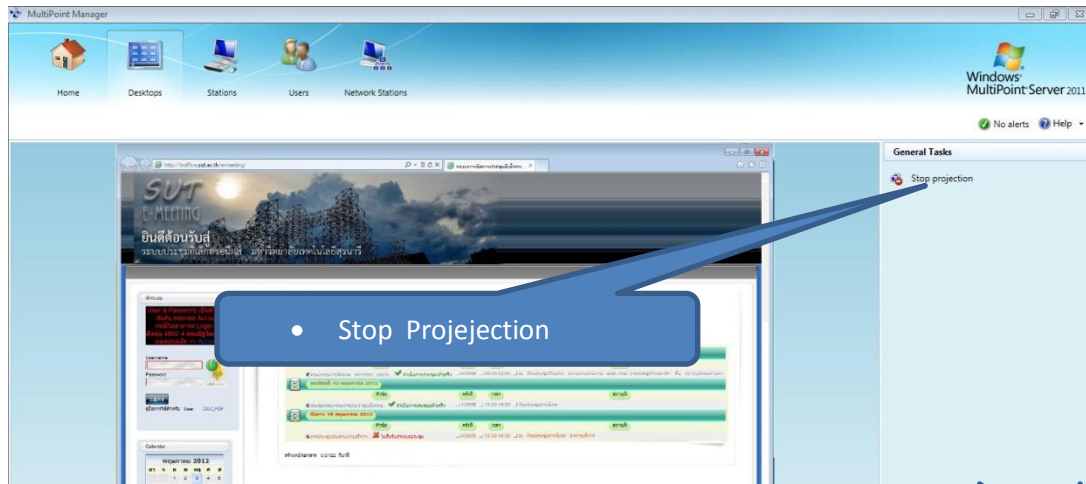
MultiPoint Manager

Home
Desktops
Stations
Users
Network Stations

Windows MultiPoint Server 2011

No alerts
Help

General Tasks

Stop projection

http://office.sut.ac.th/emeeting/

SUT
E-MEETING
ยินดีต้อนรับสู่
ระบบประชุมอิเล็กทรอนิกส์ มหาวิทยาลัยเทคโนโลยีสุรนารี

• Stop Projejection

Username
Password

Calendar
พฤษภาคม 2012

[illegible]